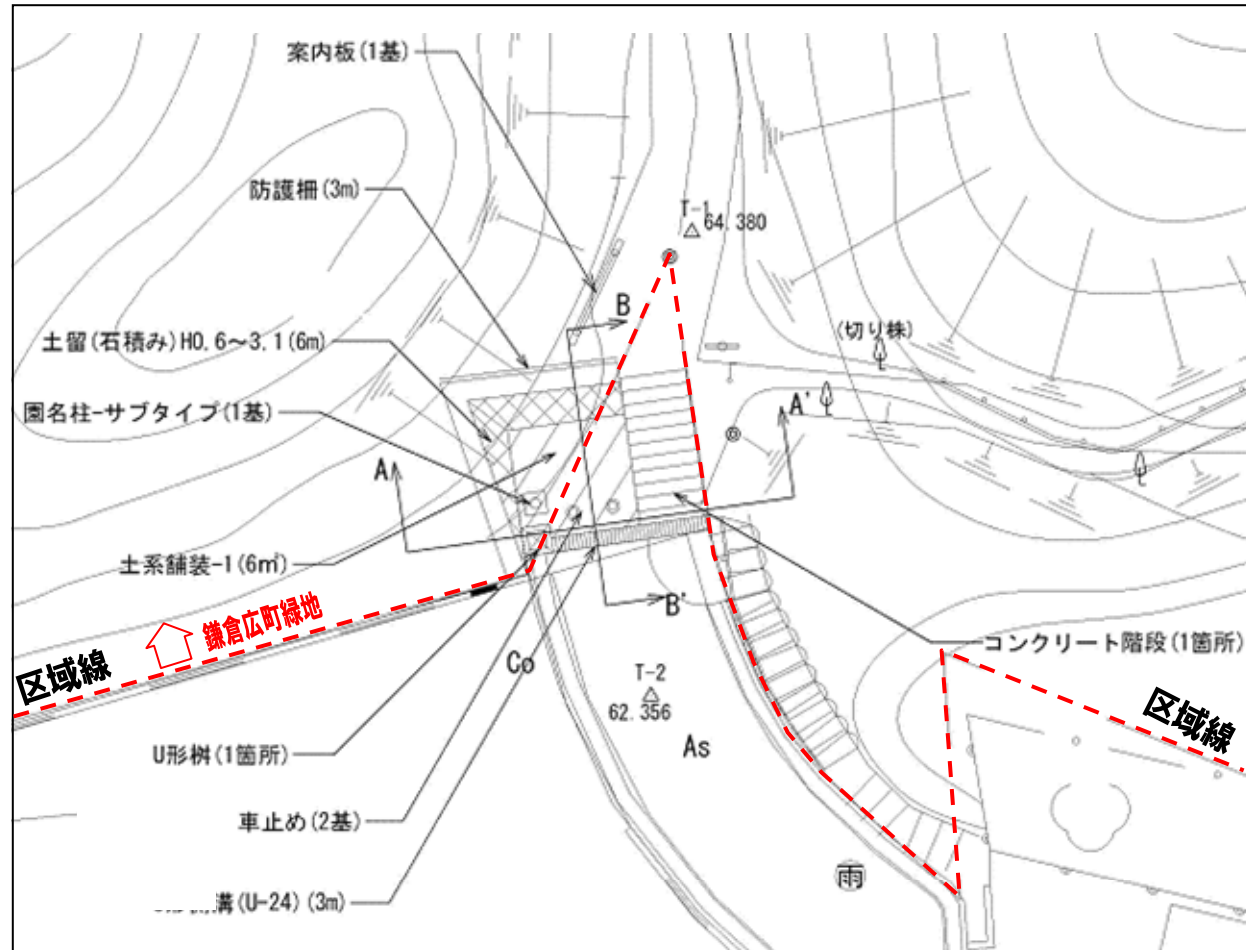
案内板(1基)

防護柵(3m)

T-1
64.380

B

土留(石積み)H0.6～3.1(6m)

(切り株)

園名柱-サブタイプ(1基)

A'

A

土系舗装-1(6㎡)

B'

鎌倉広町緑地

コンクリート階段(1箇所)

区域線

Co

T-2
62.356

区域線

As

U形桝(1箇所)

車止め(2基)

雨

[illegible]溝(U-24)(3m)